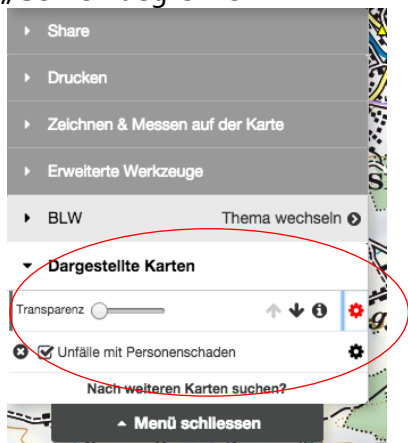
„Schienbeg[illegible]

Share

Drucken

Zeichnen & Messen auf der Karte

Erweiterte Werkzeuge

BLW

Thema wechseln

Dargestellte Karten

Transparenz

Unfälle mit Personenschaden

Nach weiteren Karten suchen?

Menü schliessen